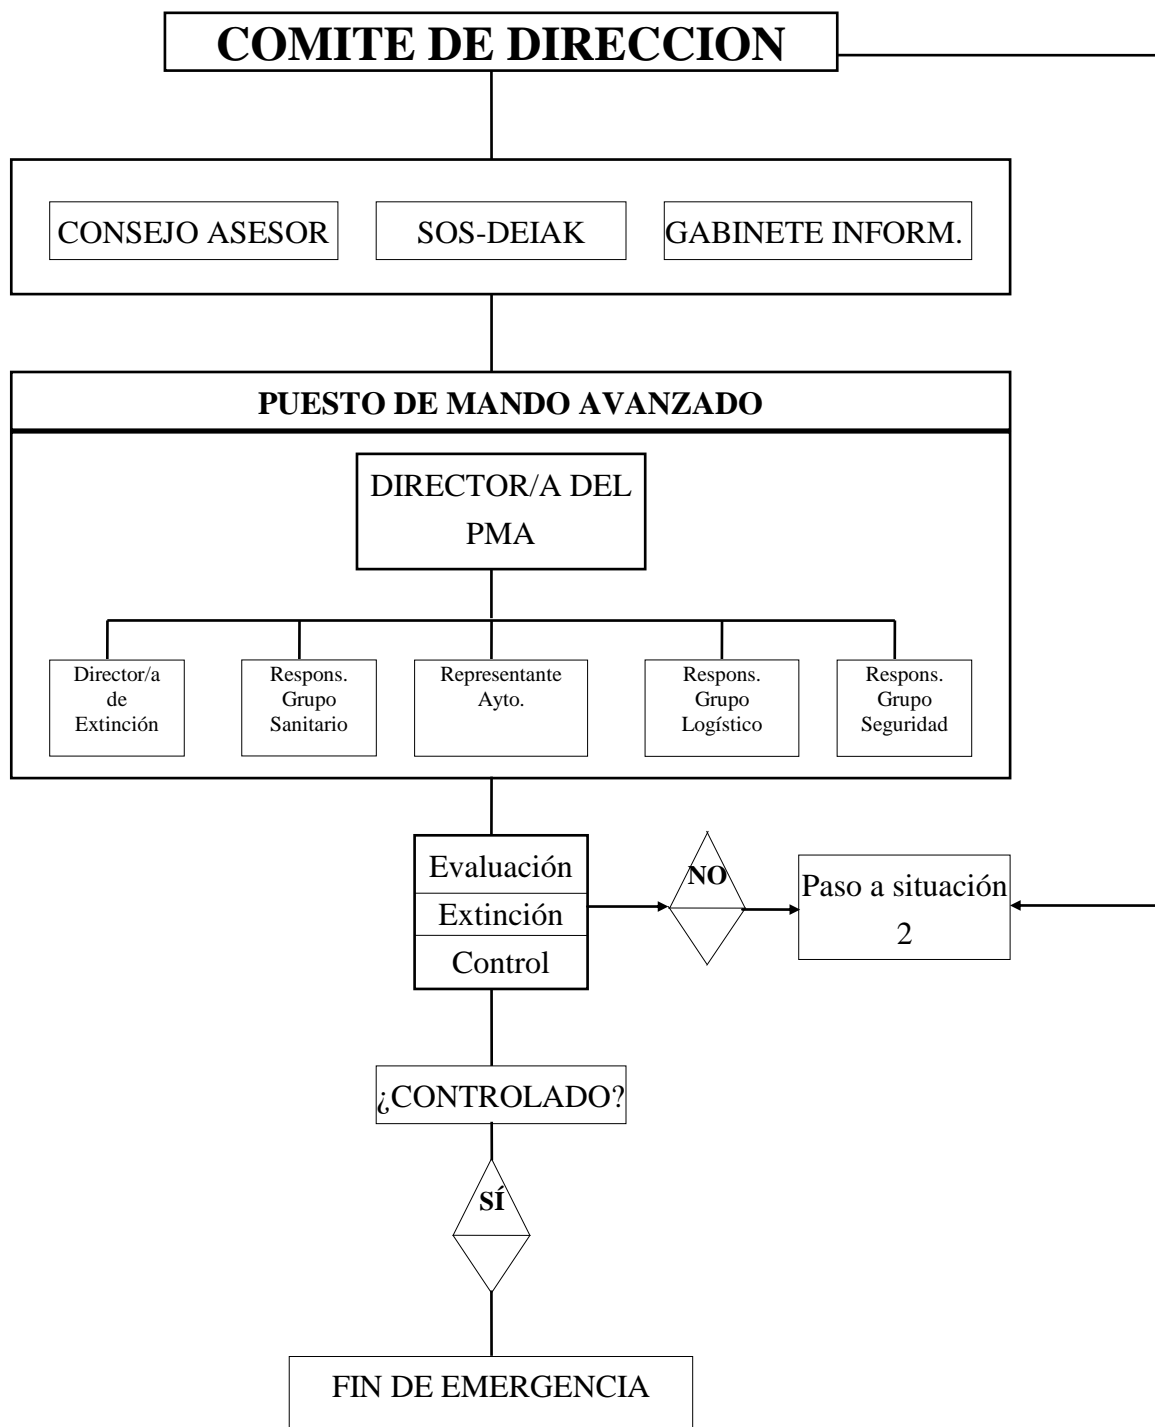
COMITE DE DIRECCION

CONSEJO ASESOR

SOS-DEIAK

GABINETE INFORM.

PUESTO DE MANDO AVANZADO

DIRECTOR/A DEL PMA

Director/a de Extinción

Respons. Grupo Sanitario

Representante Ayto.

Respons. Grupo Logístico

Respons. Grupo Seguridad

Evaluación

Extinción

Control

NO

Paso a situación 2

¿CONTROLADO?

SÍ

FIN DE EMERGENCIA